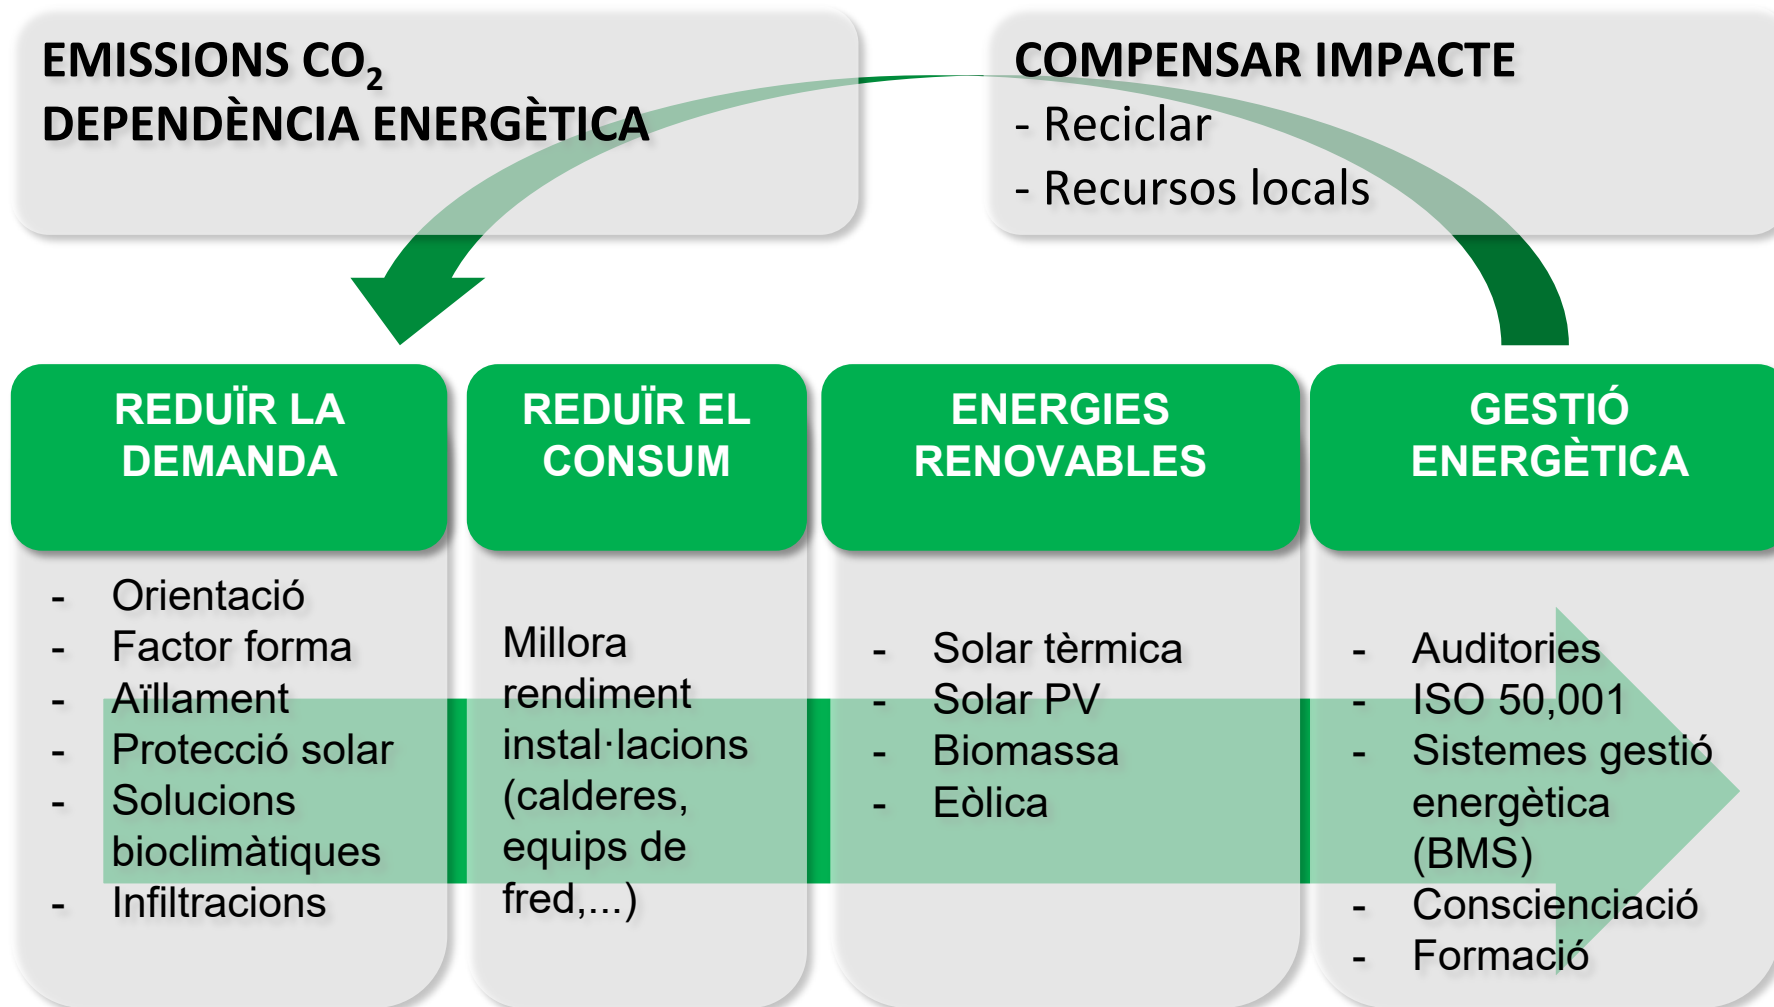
EMISSIONS $CO_2$
DEPENDÈNCIA ENERGÈTICA

COMPENSAR IMPACTE
- Reciclar
- Recursos locals

REDUÏR LA DEMANDA

- Orientació
- Factor forma
- Aïllament
- Protecció solar
- Solucions bioclimàtiques
- Infiltracions

REDUÏR EL CONSUM

Millora rendiment instal·lacions (calderes, equips de fred,...)

ENERGIES RENOVABLES

- Solar tèrmica
- Solar PV
- Biomassa
- Eòlica

GESTIÓ ENERGÈTICA

- Auditories
- ISO 50,001
- Sistemes gestió energètica (BMS)
- Conscienciació
- Formació